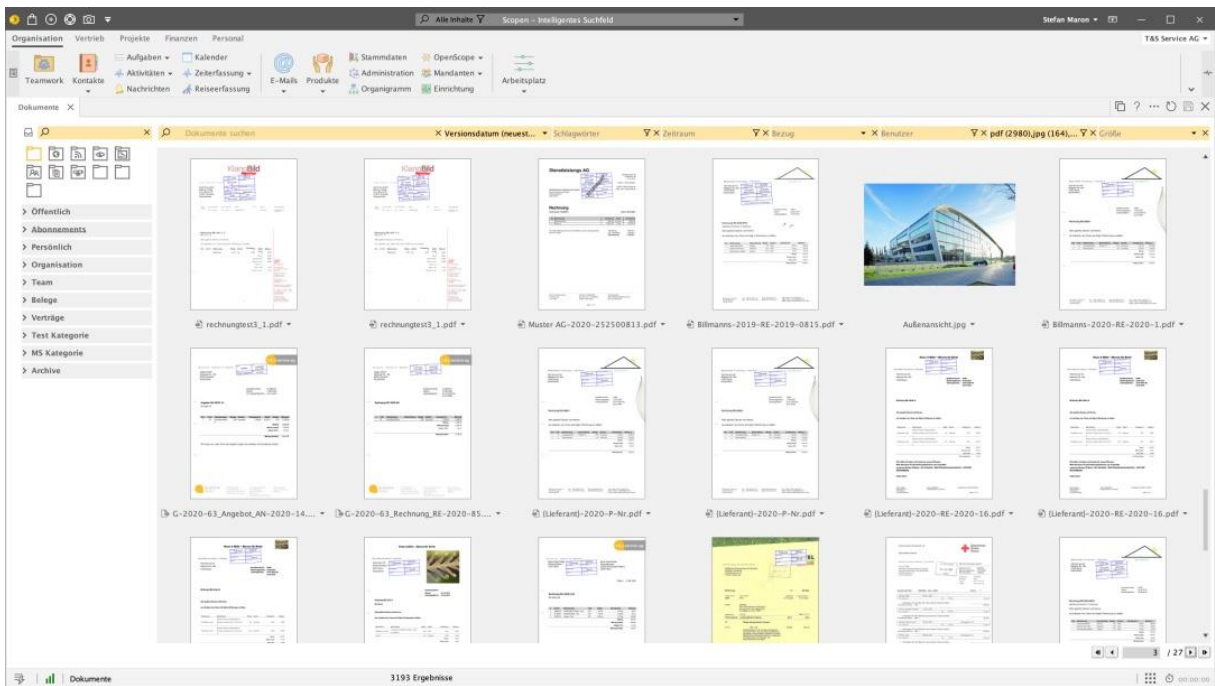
Alle Inhalte Scopen - Intelligentes Suchfeld
Stefan Maron
Organisation Vertrieb Projekte Finanzen Personal
T&S Service AG
Teamwork Kontakte Aufgaben Aktivitäten Nachrichten Kalender Zeiterfassung Reiseerfassung E-Mails Produkte Stammdaten Administration Organigramm OpenScope Mandanten Einrichtung Arbeitsplatz
Dokumente
Dokumente suchen
Versionsdatum (neuest... Schlagwörter Zeitraum Bezug Benutzer pdf (2980),jpg (164),... Größe
> Öffentlich
> Abonnements
> Persönlich
> Organisation
> Team
> Belege
> Verträge
> Test Kategorie
> MS Kategorie
> Archive
rechnungtest3_1.pdf
rechnungtest3_1.pdf
Muster AG-2020-252500813.pdf
Billmanns-2019-RE-2019-0815.pdf
Außenansicht.jpg
Billmanns-2020-RE-2020-1.pdf
G-2020-63_Angebot_AN-2020-14...
G-2020-63_Rechnung_RE-2020-85...
(Lieferant)-2020-P-Nr.pdf
(Lieferant)-2020-P-Nr.pdf
(Lieferant)-2020-RE-2020-16.pdf
(Lieferant)-2020-RE-2020-16.pdf
Dokumente
3193 Ergebnisse
3 /27